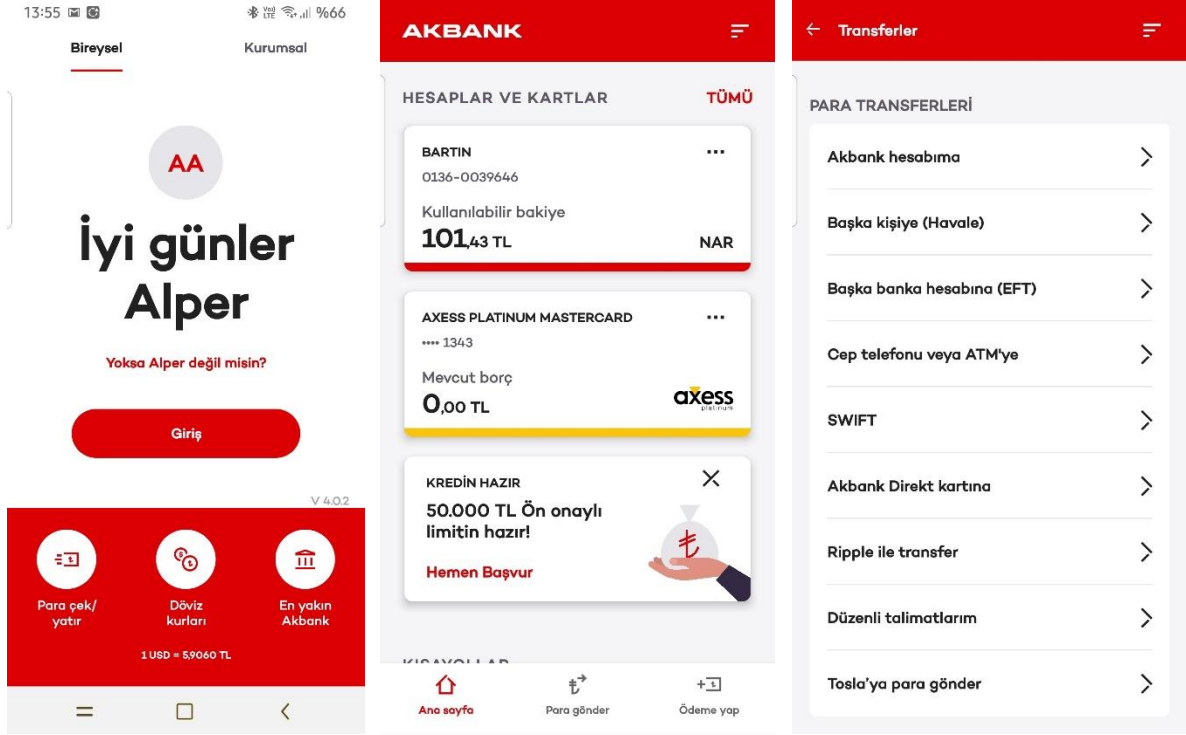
13:55 %66

Bireysel
Kurumsal

AA

İyi günler Alper

Yoksa Alper değil misin?

Giriş

V 4.0.2

Para çek/ yatır
Döviz kurları
En yakın Akbank

1 USD = 5,9060 TL

AKBANK

HESAPLAR VE KARTLAR
TÜMÜ

BARTIN
0136-0039646
Kullanılabilir bakiye
101,43 TL
NAR

AXESS PLATINUM MASTERCARD
•••• 1343
Mevcut borç
0,00 TL
axess platinum

KREDİN HAZIR
50.000 TL Ön onaylı limitin hazır!
Hemen Başvur

KISAYOLLAR

Ana sayfa
Para gönder
Ödeme yap

Transferler

PARA TRANSFERLERİ

Akbank hesabıma
Başka kişiye (Havale)
Başka banka hesabına (EFT)
Cep telefonu veya ATM'ye
SWIFT
Akbank Direkt kartına
Ripple ile transfer
Düzenli talimatlarım
Tosla'ya para gönder